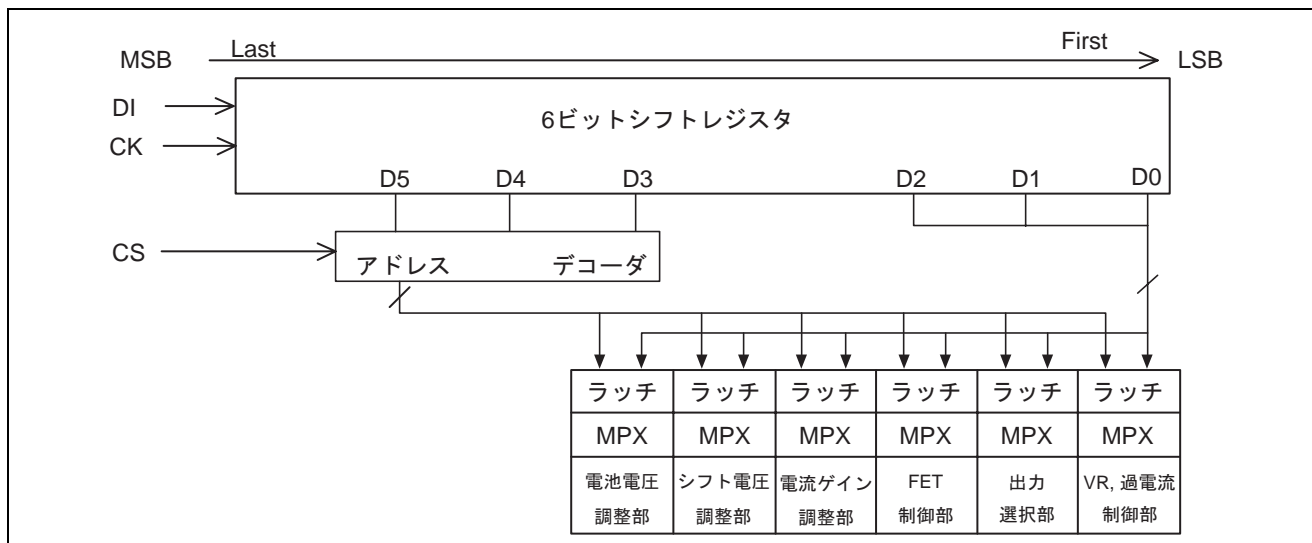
MSB Last First LSB

DI

CK

6ビットシフトレジスタ

D5 D4 D3 D2 D1 D0

CS

アドレス デコーダ

| ラッチ | ラッチ | ラッチ | ラッチ | ラッチ | ラッチ |
|---|---|---|---|---|---|
| MPX | MPX | MPX | MPX | MPX | MPX |
| 電池電圧調整部 | シフト電圧調整部 | 電流ゲイン調整部 | FET制御部 | 出力選択部 | VR, 過電流制御部 |